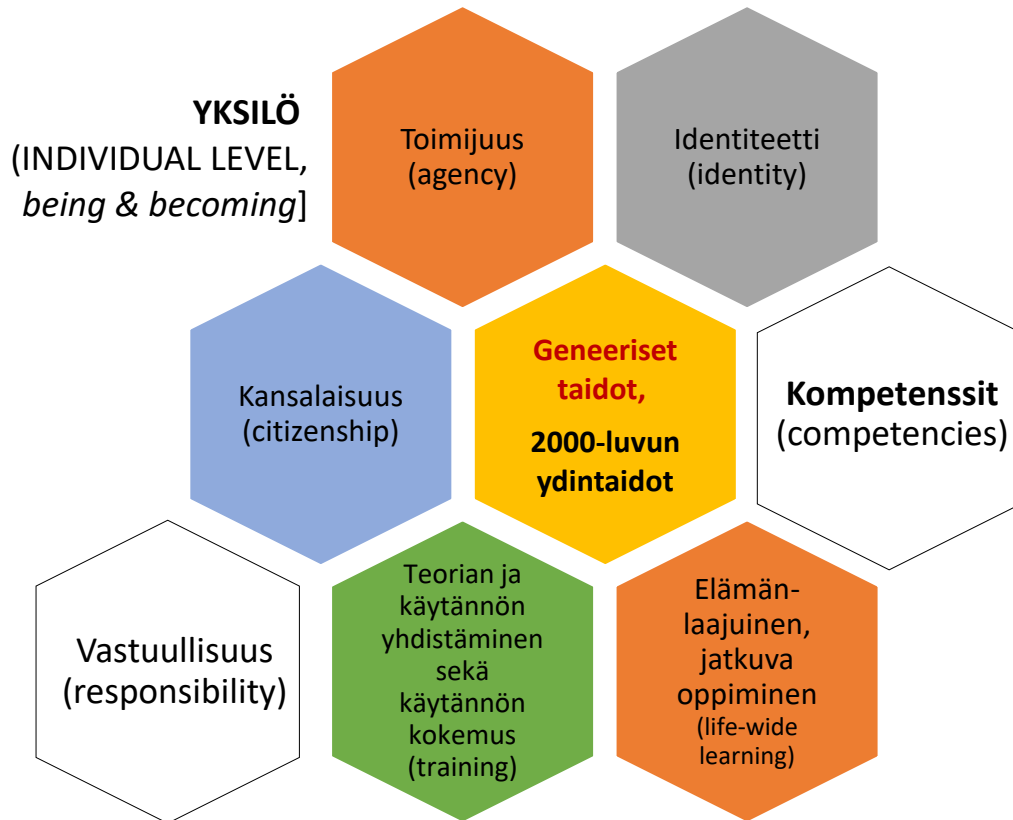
YKSILÖ
(INDIVIDUAL LEVEL, *being & becoming*]

Toimijuus
(agency)

Identiteetti
(identity)

Kansalaisuus
(citizenship)

Geneeriset taidot,

2000-luvun ydintaidot

Kompetenssit
(competencies)

Vastuullisuus
(responsibility)

Teorian ja käytännön yhdistäminen sekä käytännön kokemus
(training)

Elämänlaajuinen, jatkuva oppiminen
(life-wide learning)